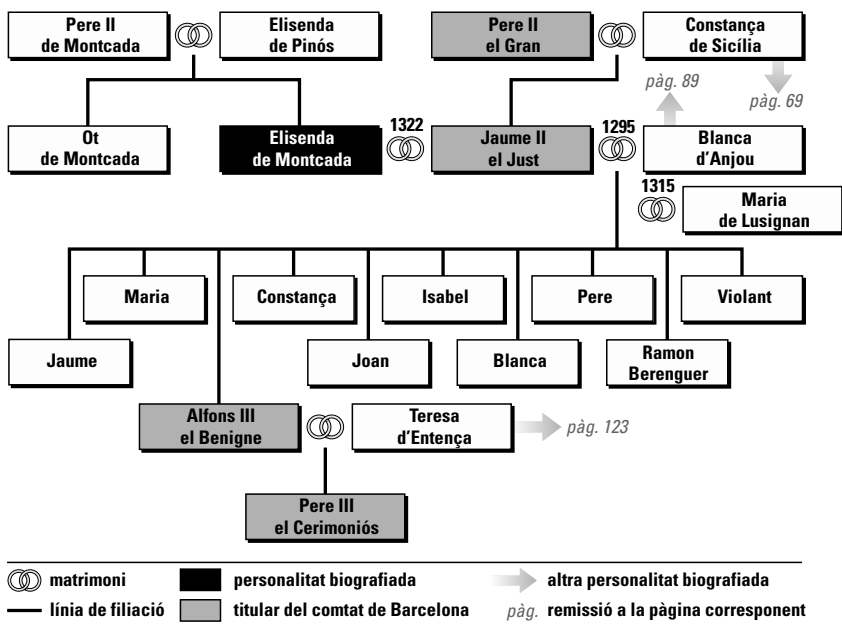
Pere II de Montcada

Elisenda de Pinós

Pere II el Gran

Constança de Sicília

pàg. 89

pàg. 69

Ot de Montcada

Elisenda de Montcada

1322

Jaume II el Just

1295

Blanca d'Anjou

1315

Maria de Lusignan

Maria

Constança

Isabel

Pere

Violant

Jaume

Joan

Blanca

Ramon Berenguer

Alfons III el Benigne

Teresa d'Entença

pàg. 123

Pere III el Cerimoniós

matrimoni

personalitat biografiada

altra personalitat biografiada

línia de filiació

titular del comtat de Barcelona

pàg. remissió a la pàgina corresponent